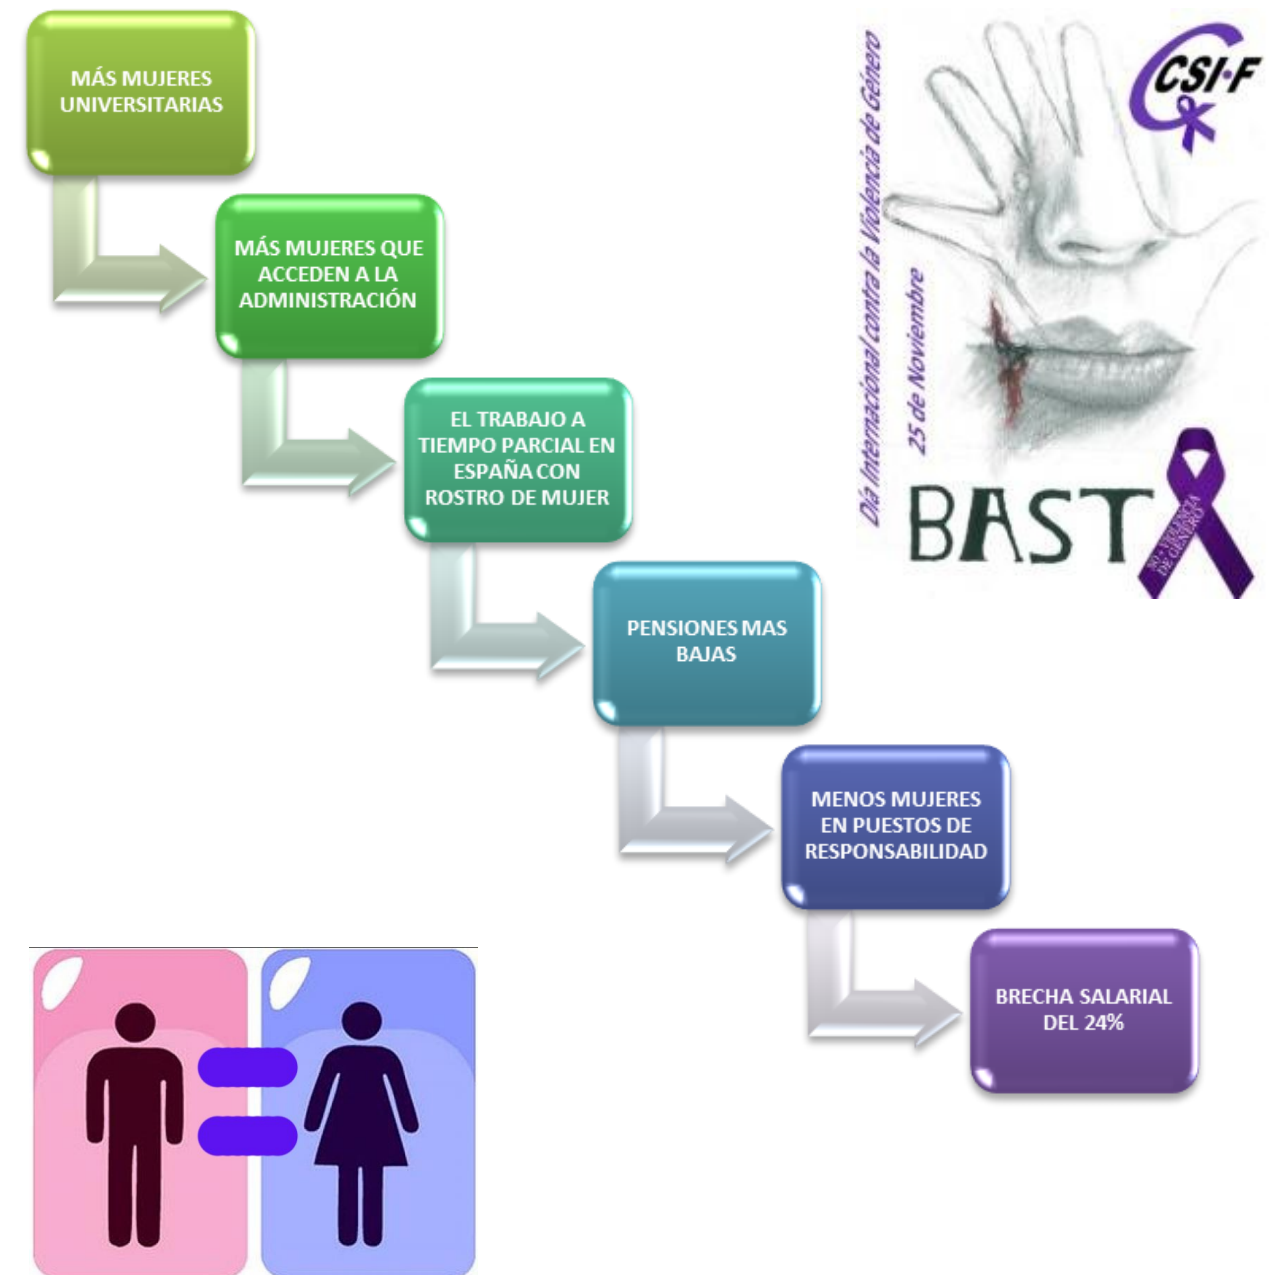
MÁS MUJERES UNIVERSITARIAS

MÁS MUJERES QUE ACCEDEN A LA ADMINISTRACIÓN

EL TRABAJO A TIEMPO PARCIAL EN ESPAÑA CON ROSTRO DE MUJER

PENSIONES MAS BAJAS

MENOS MUJERES EN PUESTOS DE RESPONSABILIDAD

BRECHA SALARIAL DEL 24%

Día Internacional contra la Violencia de Género

25 de Noviembre

CSI·F

BASTA

NO A LA VIOLENCIA DE GÉNERO